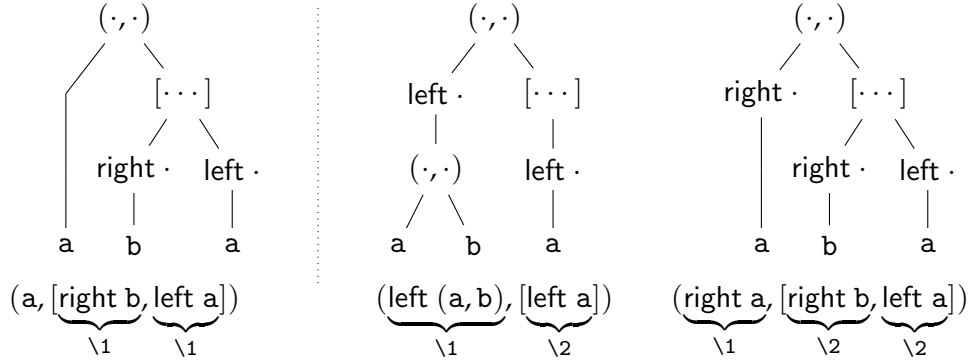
$(\cdot, \cdot)$

$[\cdots]$

right $\cdot$ left $\cdot$

a b a

$(\mathtt{a}, [\underbrace{\text{right } \mathtt{b}}_{\backslash 1}, \underbrace{\text{left } \mathtt{a}}_{\backslash 1}])$

$(\cdot, \cdot)$

left $\cdot$ $[\cdots]$

$(\cdot, \cdot)$ left $\cdot$

a b a

$(\underbrace{\text{left } (\mathtt{a}, \mathtt{b})}_{\backslash 1}, [\underbrace{\text{left } \mathtt{a}}_{\backslash 2}])$

$(\cdot, \cdot)$

right $\cdot$ $[\cdots]$

right $\cdot$ left $\cdot$

a b a

$(\underbrace{\text{right } \mathtt{a}}_{\backslash 1}, [\underbrace{\text{right } \mathtt{b}}_{\backslash 2}, \underbrace{\text{left } \mathtt{a}}_{\backslash 2}])$